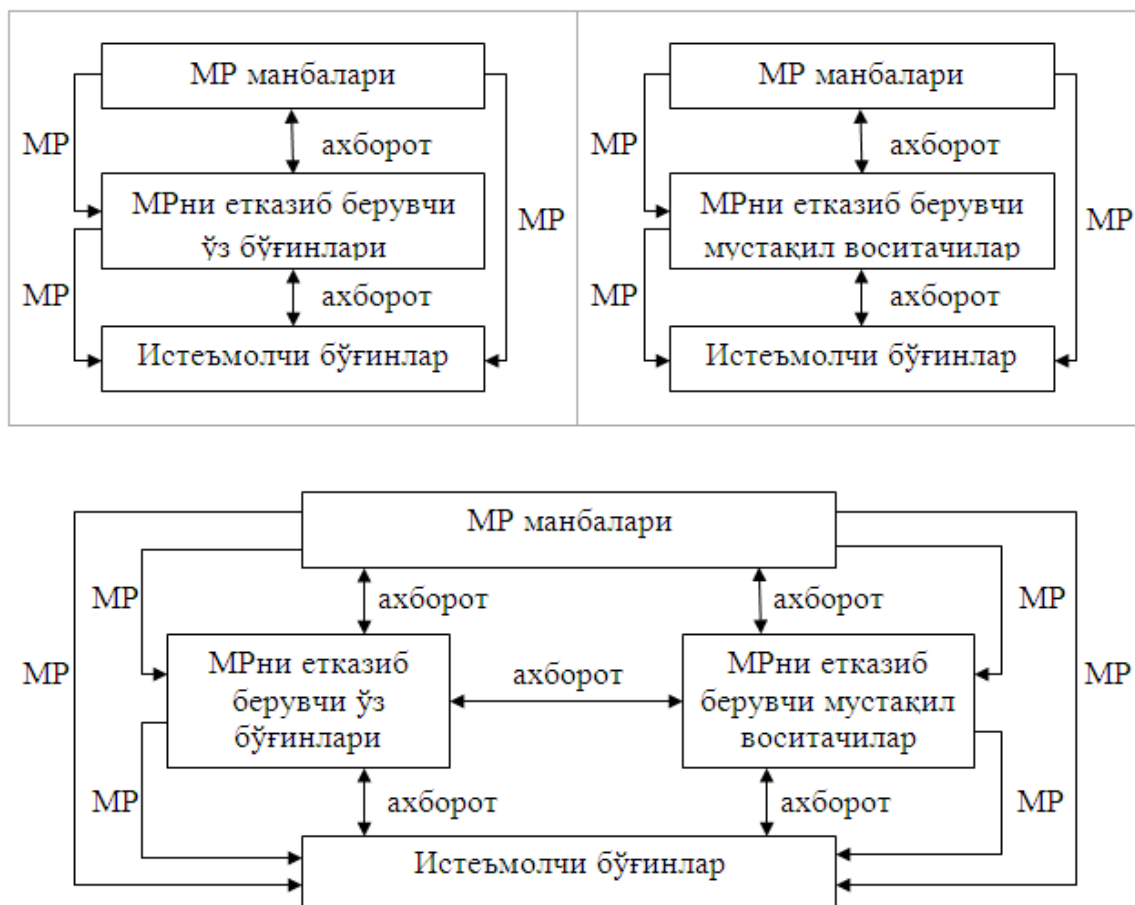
МР манбалари

МР

ахборот

МРни етказиб берувчи ўз бўғинлари

МР

МР

ахборот

Истеъмолчи бўғинлар

МР манбалари

МР

ахборот

МРни етказиб берувчи мустақил воситачилар

МР

МР

ахборот

Истеъмолчи бўғинлар

МР манбалари

МР

ахборот

ахборот

МР

МР

МРни етказиб берувчи ўз бўғинлари

ахборот

МРни етказиб берувчи мустақил воситачилар

МР

МР

ахборот

ахборот

МР

Истеъмолчи бўғинлар